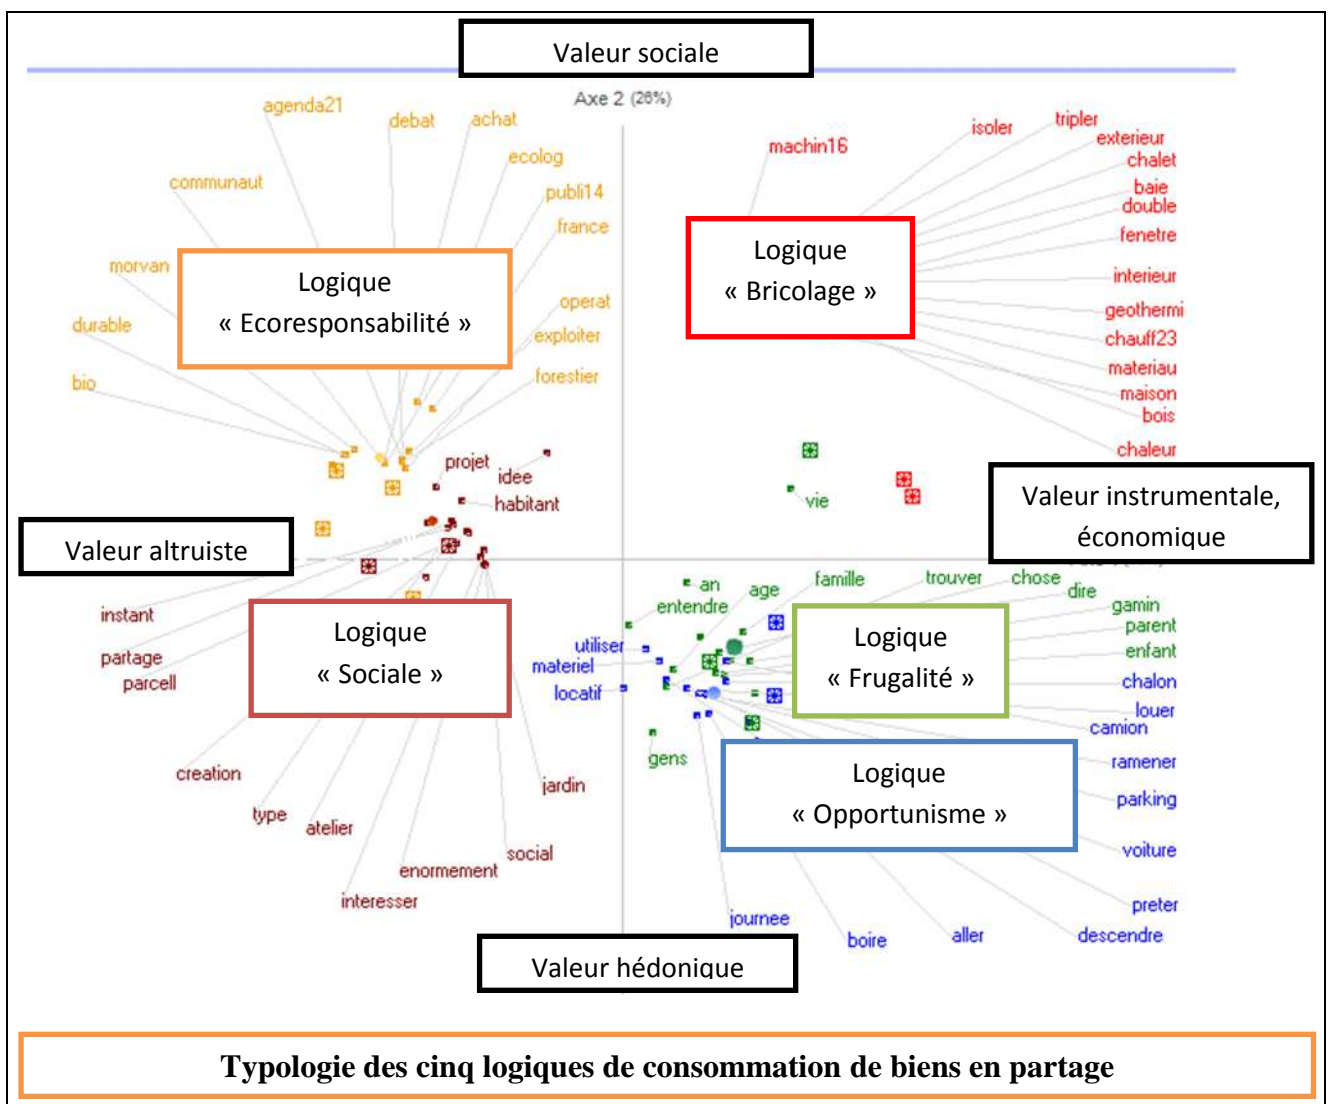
Valeur sociale

Axe 2 (26%)

agenda21 debat achat
ecolog
communaut
publi14
france
morvan
durable
bio
operat
exploiter
forestier

Logique
« Ecoresponsabilité »

machin16
isoler tripler
exterieur
chalet
baie
double
fenetre
interieur
geothermi
chauff23
materiau
maison
bois
chaleur

Logique
« Bricolage »

projet
idee
habitant

vie

Valeur instrumentale, économique

Valeur altruiste

instant
partage
parcell

Logique
« Sociale »

creation
type
atelier
interesser
enormement
social
jardin

an
entendre
age
famille
trouver
chose
dire
gamin
parent
enfant
chalon
louer
camion
ramener
parking
voiture
preter
descendre
aller
boire
journee
utiliser
materiel
locatif
gens

Logique
« Frugalité »

Logique
« Opportunisme »

Valeur hédonique

Typologie des cinq logiques de consommation de biens en partage